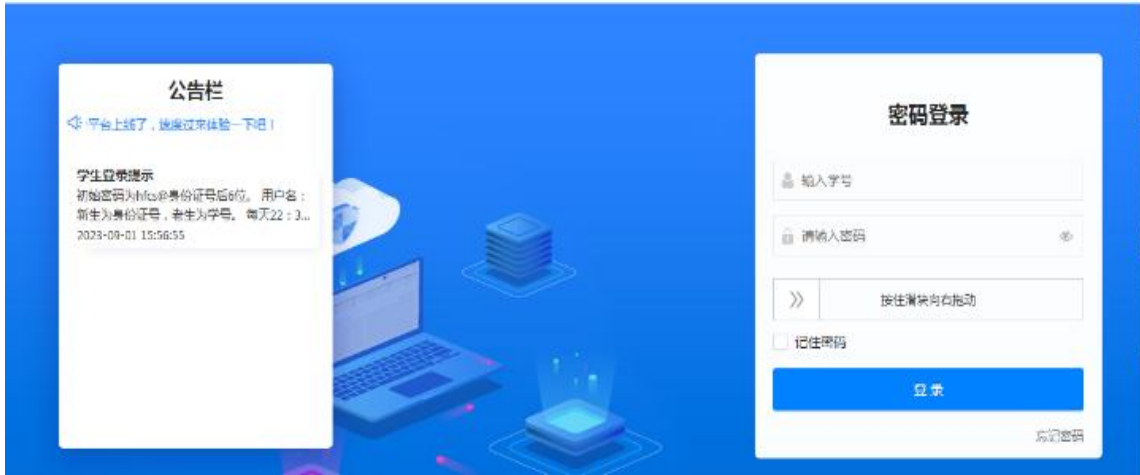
公告栏

平台上线了，快来过来体验一下吧！

学生登录提示
初始密码为hfcs@身份证号后6位。 用户名：新生为身份证号，老生为学号。 每天22：3...
2023-09-01 15:56:55

密码登录

输入学号

请输入密码

按住滑块向右拖动

记住密码

登录

忘记密码